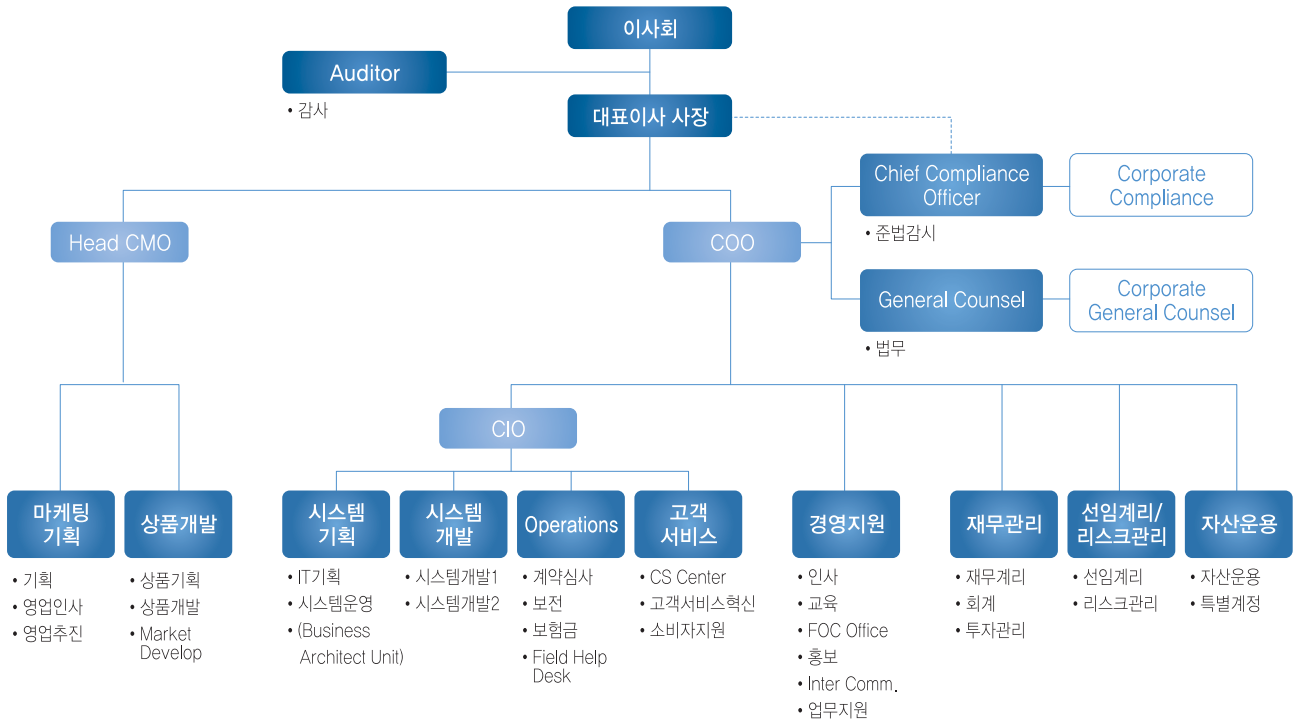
이사회

Auditor
• 감사

대표이사 사장

Chief Compliance Officer
• 준법감시

Corporate Compliance

General Counsel
• 법무

Corporate General Counsel

Head CMO

COO

CIO

마케팅 기획
• 기획
• 영업인사
• 영업추진

상품개발
• 상품기획
• 상품개발
• Market Develop

시스템 기획
• IT기획
• 시스템운영
• (Business Architect Unit)

시스템 개발
• 시스템개발1
• 시스템개발2

Operations
• 계약심사
• 보전
• 보험금
• Field Help Desk

고객 서비스
• CS Center
• 고객서비스혁신
• 소비자지원

경영지원
• 인사
• 교육
• FOC Office
• 홍보
• Inter Comm.
• 업무지원

재무관리
• 재무계리
• 회계
• 투자관리

선임계리/ 리스크관리
• 선임계리
• 리스크관리

자산운용
• 자산운용
• 특별계정